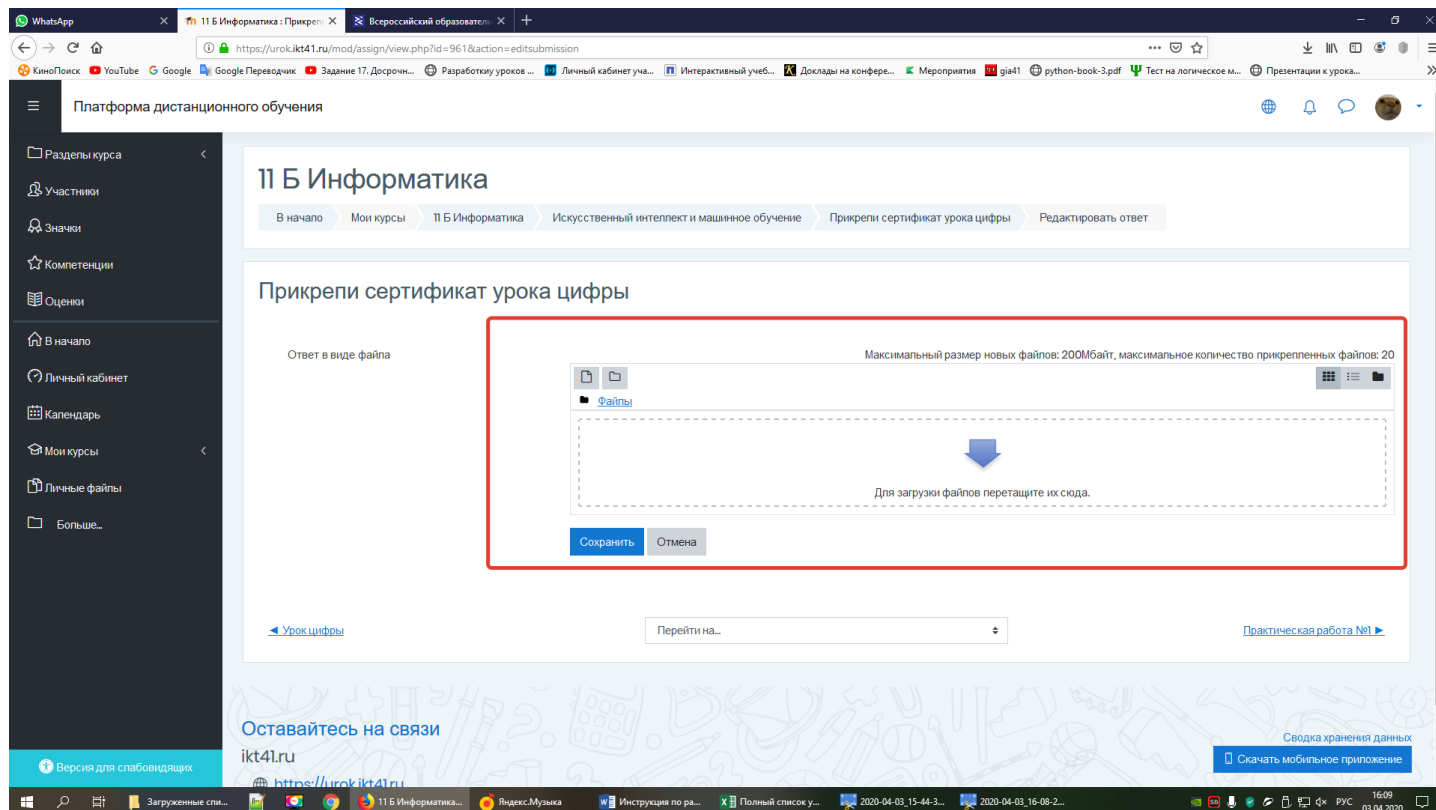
WhatsApp | 11 Б Информатика : Прикрепи | Всероссийский образовател

https://urok.ikt41.ru/mod/assign/view.php?id=961&action=editsubmission

КиноПоиск YouTube Google Google Переводчик Задание 17. Досрочн... Разработку уроков ... Личный кабинет уча... Интерактивный учеб... Доклады на конфере... Мероприятия gia41 python-book-3.pdf Тест на логическое м... Презентации к урока...

Платформа дистанционного обучения

Разделы курса
Участники
Значки
Компетенции
Оценки
В начало
Личный кабинет
Календарь
Мои курсы
Личные файлы
Больше...

Версия для слабовидящих

11 Б Информатика

В начало | Мои курсы | 11 Б Информатика | Искусственный интеллект и машинное обучение | Прикрепи сертификат урока цифры | Редактировать ответ

Прикрепи сертификат урока цифры

Ответ в виде файла

Максимальный размер новых файлов: 200Мбайт, максимальное количество прикрепленных файлов: 20

Файлы

Для загрузки файлов перетащите их сюда.

Сохранить Отмена

◄ Урок цифры

Перейти на...

Практическая работа №1 ►

Оставайтесь на связи

ikt41.ru

https://urok.ikt41.ru

Сводка хранения данных

Скачать мобильное приложение

Загруженные спи... 11 Б Информатика... Яндекс.Музыка Инструкция по ра... Полный список у... 2020-04-03_15-44-3... 2020-04-03_16-08-2... РУС 16:09 03.04.2020